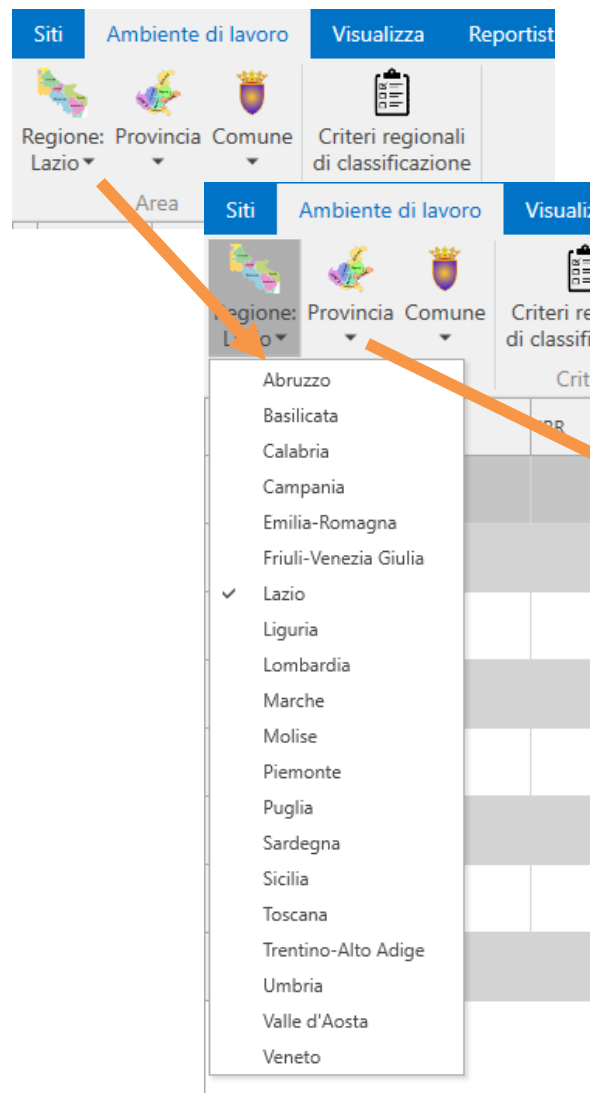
Siti | Ambiente di lavoro | Visualizza | Reportist

Regione: Lazio ▾
Provincia ▾
Comune ▾
Criteri regionali di classificazione
Area

Siti | Ambiente di lavoro | Visualiz

Regione: Lazio ▾
Provincia ▾
Comune ▾
Criteri re di classifi
Crit

PR

Abruzzo
Basilicata
Calabria
Campania
Emilia-Romagna
Friuli-Venezia Giulia
✓ Lazio
Liguria
Lombardia
Marche
Molise
Piemonte
Puglia
Sardegna
Sicilia
Toscana
Trentino-Alto Adige
Umbria
Valle d'Aosta
Veneto